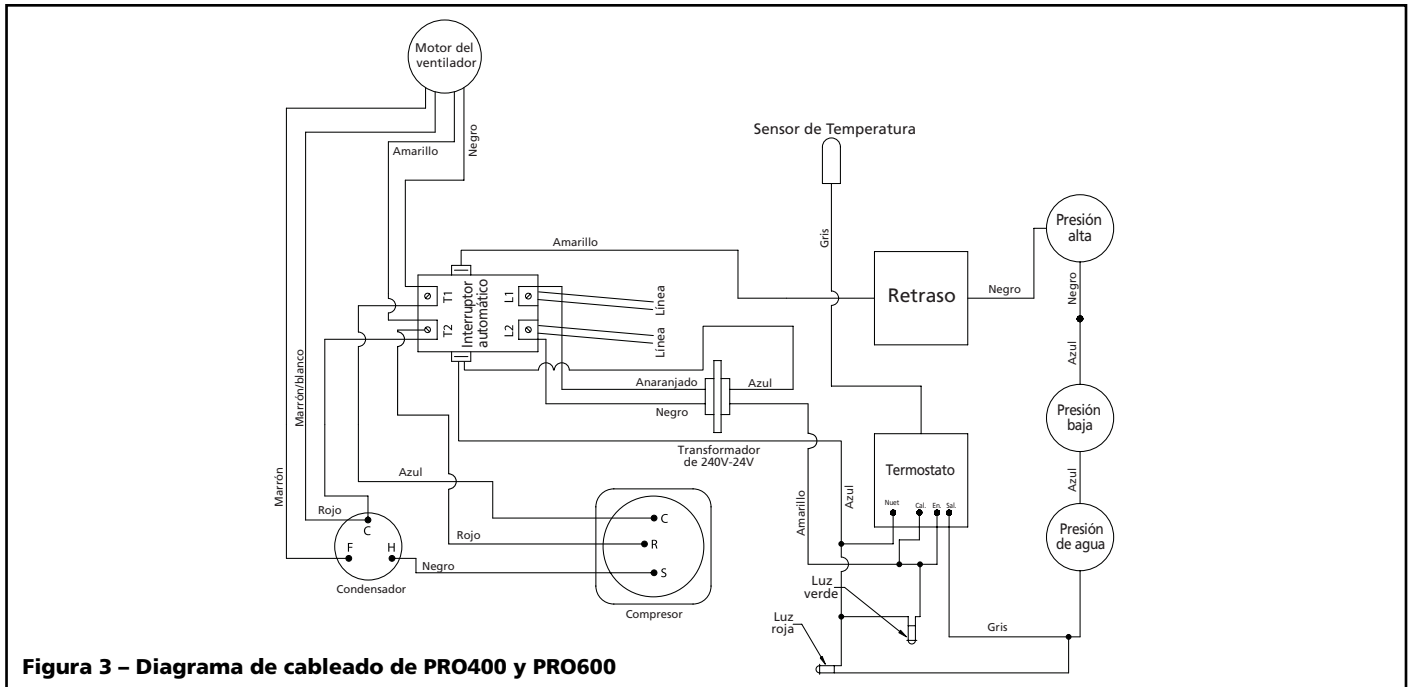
Motor del ventilador

Amarillo

Negro

Sensor de Temperatura

Gris

Presión alta

Amarillo

Retraso

Negro

Negro

T1

T2

Interruptor automático

L1

L2

Línea

Línea

Marrón/blanco

Azul

Anaranjado

Azul

Negro

Presión baja

Transformador de 240V-24V

Azul

Termostato

Nuet

Cal.

En.

Sal.

Azul

Amarillo

Azul

Marrón

Rojo

C

F

H

Condensador

Rojo

Negro

C

R

S

Compresor

Presión de agua

Luz verde

Luz roja

Gris

Figura 3 – Diagrama de cableado de PRO400 y PRO600